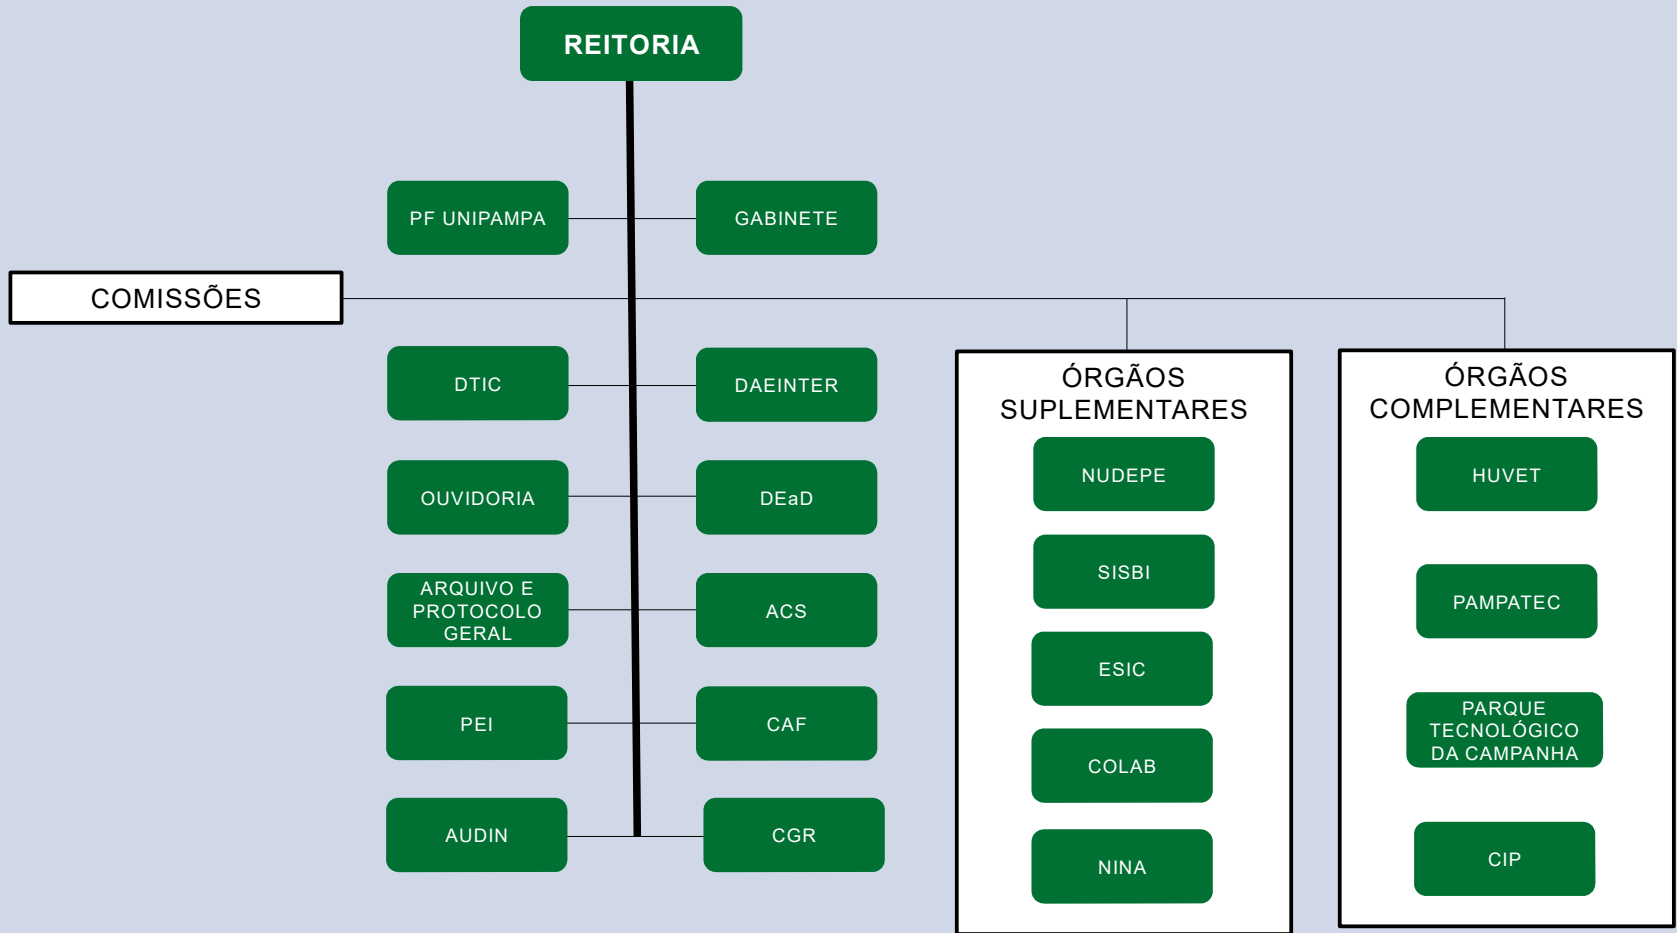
REITORIA

PF UNIPAMPA

GABINETE

COMISSÕES

DTIC

DAEINTER

OUVIDORIA

DEaD

ARQUIVO E PROTOCOLO GERAL

ACS

PEI

CAF

AUDIN

CGR

ÓRGÃOS SUPLEMENTARES

NUDEPE

SISBI

ESIC

COLAB

NINA

ÓRGÃOS COMPLEMENTARES

HUVET

PAMPATEC

PARQUE TECNOLÓGICO DA CAMPANHA

CIP